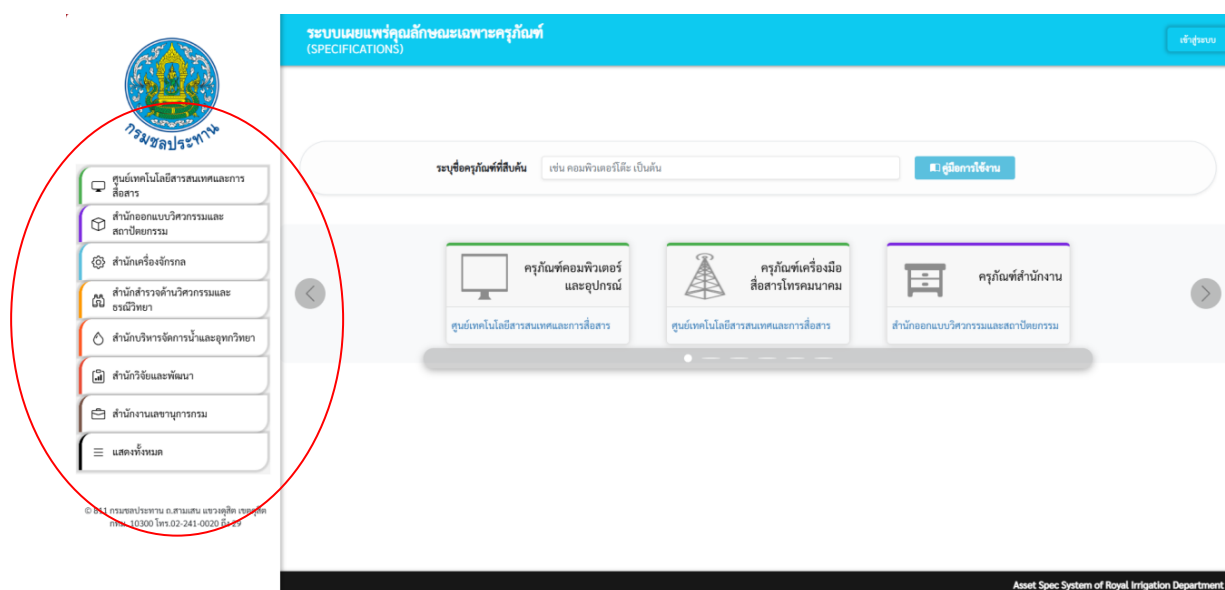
กรมชลประทาน

ศูนย์เทคโนโลยีสารสนเทศและการสื่อสาร
สำนักออกแบบวิศวกรรมและสถาปัตยกรรม
สำนักเครื่องจักรกล
สำนักสำรวจด้านวิศวกรรมและธรณีวิทยา
สำนักบริหารจัดการน้ำและอุทกวิทยา
สำนักวิจัยและพัฒนา
สำนักงานเลขานุการกรม
แสดงทั้งหมด

© 811 กรมชลประทาน ถ.สามเสน แขวงดุสิต เขตดุสิต กทม. 10300 โทร.02-241-0020 ต่อ 29

ระบบเผยแพร่คุณลักษณะเฉพาะครุภัณฑ์
(SPECIFICATIONS)

เข้าสู่ระบบ

ระบุชื่อครุภัณฑ์ที่สืบค้น
เช่น คอมพิวเตอร์โต๊ะ เป็นต้น
คู่มือการใช้งาน

ครุภัณฑ์คอมพิวเตอร์และอุปกรณ์
ศูนย์เทคโนโลยีสารสนเทศและการสื่อสาร

ครุภัณฑ์เครื่องมือสื่อสารโทรคมนาคม
ศูนย์เทคโนโลยีสารสนเทศและการสื่อสาร

ครุภัณฑ์สำนักงาน
สำนักออกแบบวิศวกรรมและสถาปัตยกรรม

Asset Spec System of Royal Irrigation Department